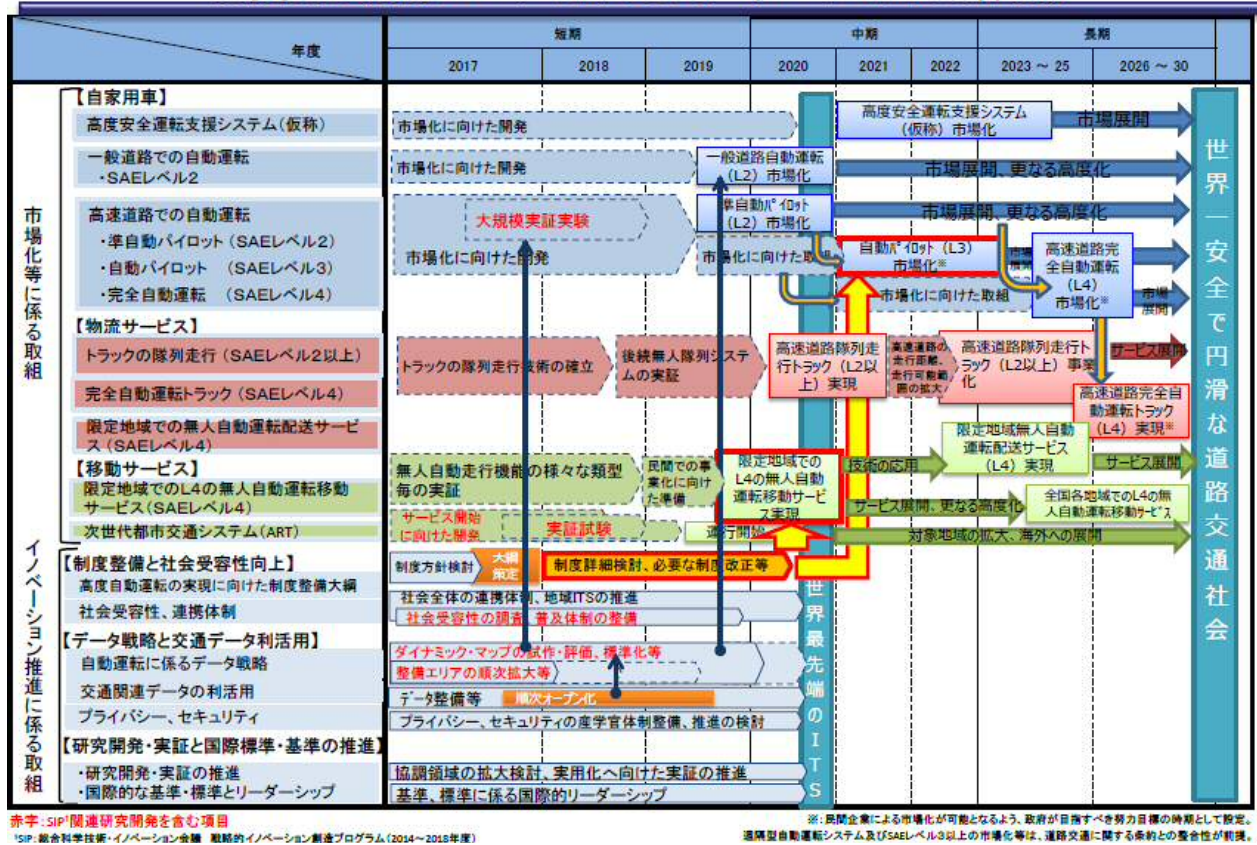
年度

短期 中期 長期

2017 2018 2019 2020 2021 2022 2023 ～ 25 2026 ～ 30

市場化等に係る取組

【自家用車】
高度安全運転支援システム（仮称）
一般道路での自動運転 ・SAEレベル2
高速道路での自動運転
・準自動パイロット（SAEレベル2）
・自動パイロット （SAEレベル3）
・完全自動運転 （SAEレベル4）

【物流サービス】
トラックの隊列走行（SAEレベル2以上）
完全自動運転トラック（SAEレベル4）
限定地域での無人自動運転配送サービス（SAEレベル4）

【移動サービス】
限定地域でのL4の無人自動運転移動サービス（SAEレベル4）
次世代都市交通システム（ART）

イノベーション推進に係る取組

【制度整備と社会受容性向上】
高度自動運転の実現に向けた制度整備大綱
社会受容性、連携体制

【データ戦略と交通データ利活用】
自動運転に係るデータ戦略
交通関連データの利活用
プライバシー、セキュリティ

【研究開発・実証と国際標準・基準の推進】
・研究開発・実証の推進
・国際的な基準・標準とリーダーシップ

市場化に向けた開発
高度安全運転支援システム（仮称）市場化
市場展開
市場化に向けた開発
一般道路自動運転（L2）市場化
市場展開、更なる高度化
大規模実証実験
準自動パイロット（L2）市場化
市場展開、更なる高度化
市場化に向けた開発
市場化に向けた取
自動パイロット（L3）市場化※
市場展開
高速道路完全自動運転（L4）市場化※
市場化に向けた取組
市場展開
トラックの隊列走行技術の確立
後続無人隊列システムの実証
高速道路隊列走行トラック（L2以上）実現
高速道路の走行距離、走行可能期間の拡大
高速道路隊列走行トラック（L2以上）事業化
サービス展開
高速道路完全自動運転トラック（L4）実現※
限定地域無人自動運転配送サービス（L4）実現
サービス展開
無人自動走行機能の様々な類型毎の実証
民間での事業化に向けた準備
限定地域でのL4の無人自動運転移動サービス実現
技術の応用
サービス展開、更なる高度化
全国各地域でのL4の無人自動運転移動サービス
サービス開始に向けた開発
実証試験
運行開始
対象地域の拡大、海外への展開
制度方針検討
大綱策定
制度詳細検討、必要な制度改正等
社会全体の連携体制、地域ITSの推進
社会受容性の調査、普及体制の整備
ダイナミック・マップの試作・評価、標準化等
整備エリアの順次拡大等
データ整備等
順次オープン化
プライバシー、セキュリティの産学官体制整備、推進の検討
協調領域の拡大検討、実用化へ向けた実証の推進
基準、標準に係る国際的リーダーシップ

世界最先端のITS

世界一安全で円滑な道路交通社会

赤字：SIP¹関連研究開発を含む項目
¹SIP：総合科学技術・イノベーション会議 戦略的イノベーション創造プログラム（2014～2018年度）

※：民間企業による市場化が可能となるよう、政府が目指すべき努力目標の時期として設定。
遠隔型自動運転システム及びSAEレベル3以上の市場化等は、道路交通に関する条約との整合性が前提。